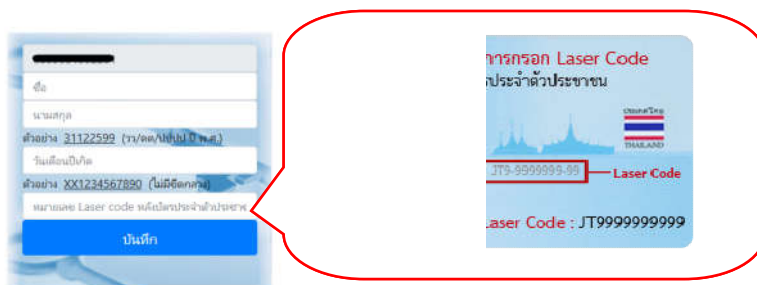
ชื่อ

นามสกุล

ตัวอย่าง 31122599 (วว/ดด/ปปปป ปี พ.ศ.)

วันเดือนปีเกิด

ตัวอย่าง XX1234567890 (ไม่มีขีดกลาง)

หมายเลข Laser code หลังบัตรประจำตัวประชาช

บันทึก

การกรอก Laser Code
ประจำตัวประชาชน

THAILAND

JT9-9999999-99

Laser Code

Laser Code : JT9999999999